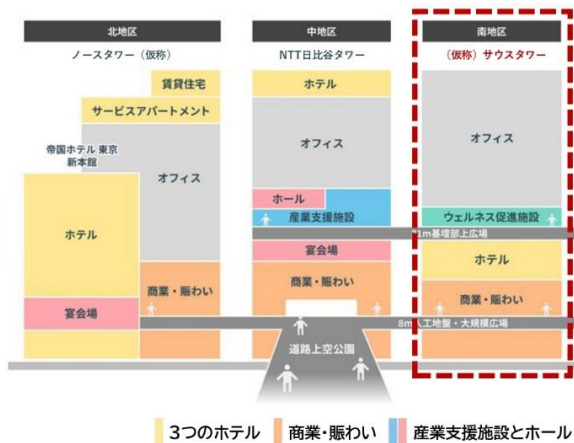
北地区
ノースタワー（仮称）

中地区
NTT日比谷タワー

南地区
（仮称）サウスタワー

賃貸住宅
サービスアパートメント
帝国ホテル 東京 新本館
オフィス
ホテル
宴会場
商業・賑わい

ホテル
オフィス
ホール
産業支援施設
宴会場
商業・賑わい

オフィス
ウェルネス促進施設
ホテル
商業・賑わい

1m基壇部上広場
8m人工地盤・大規模広場
道路上空公園

3つのホテル
商業・賑わい
産業支援施設とホール